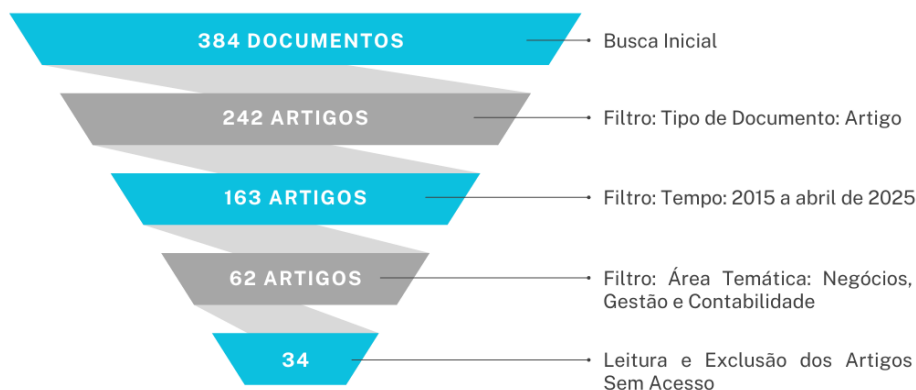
384 DOCUMENTOS
Busca Inicial

242 ARTIGOS
Filtro: Tipo de Documento: Artigo

163 ARTIGOS
Filtro: Tempo: 2015 a abril de 2025

62 ARTIGOS
Filtro: Área Temática: Negócios, Gestão e Contabilidade

34
Leitura e Exclusão dos Artigos Sem Acesso